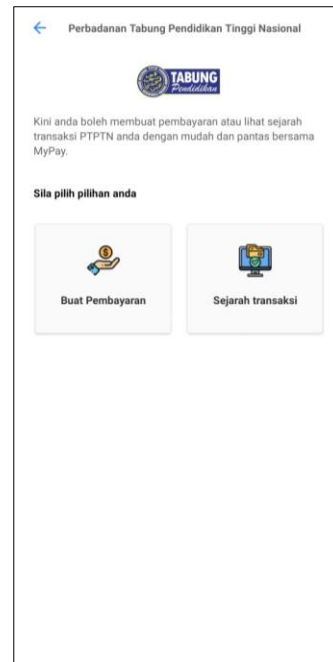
Perbadanan Tabung Pendidikan Tinggi Nasional

TABUNG
Pendidikan

Kini anda boleh membuat pembayaran atau lihat sejarah transaksi PTPTN anda dengan mudah dan pantas bersama MyPay.

Sila pilih pilihan anda

Buat Pembayaran

Sejarah transaksi